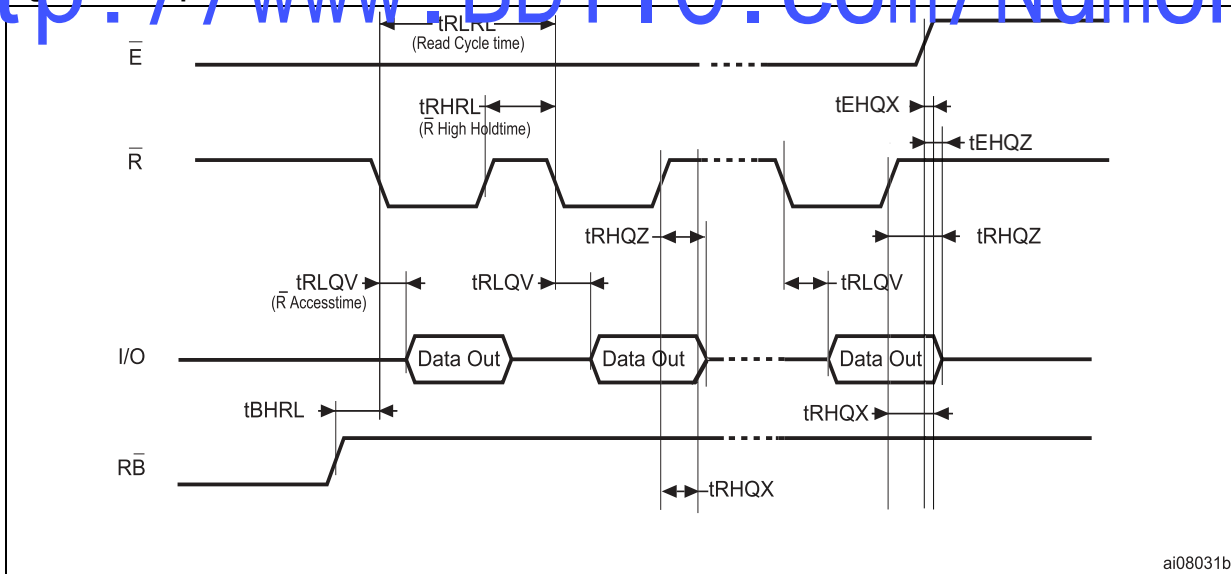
tp://www.BDTIC.com/Numor

tRLRL
(Read Cycle time)

$\overline{E}$

tRHRL
($\overline{R}$ High Holdtime)

tEHQX

tEHQZ

$\overline{R}$

tRHQZ

tRHQZ

tRLQV
($\overline{R}$ Accesstime)

tRLQV

tRLQV

I/O

Data Out

Data Out

Data Out

tBHRL

tRHQX

$R\overline{B}$

tRHQX

ai08031b